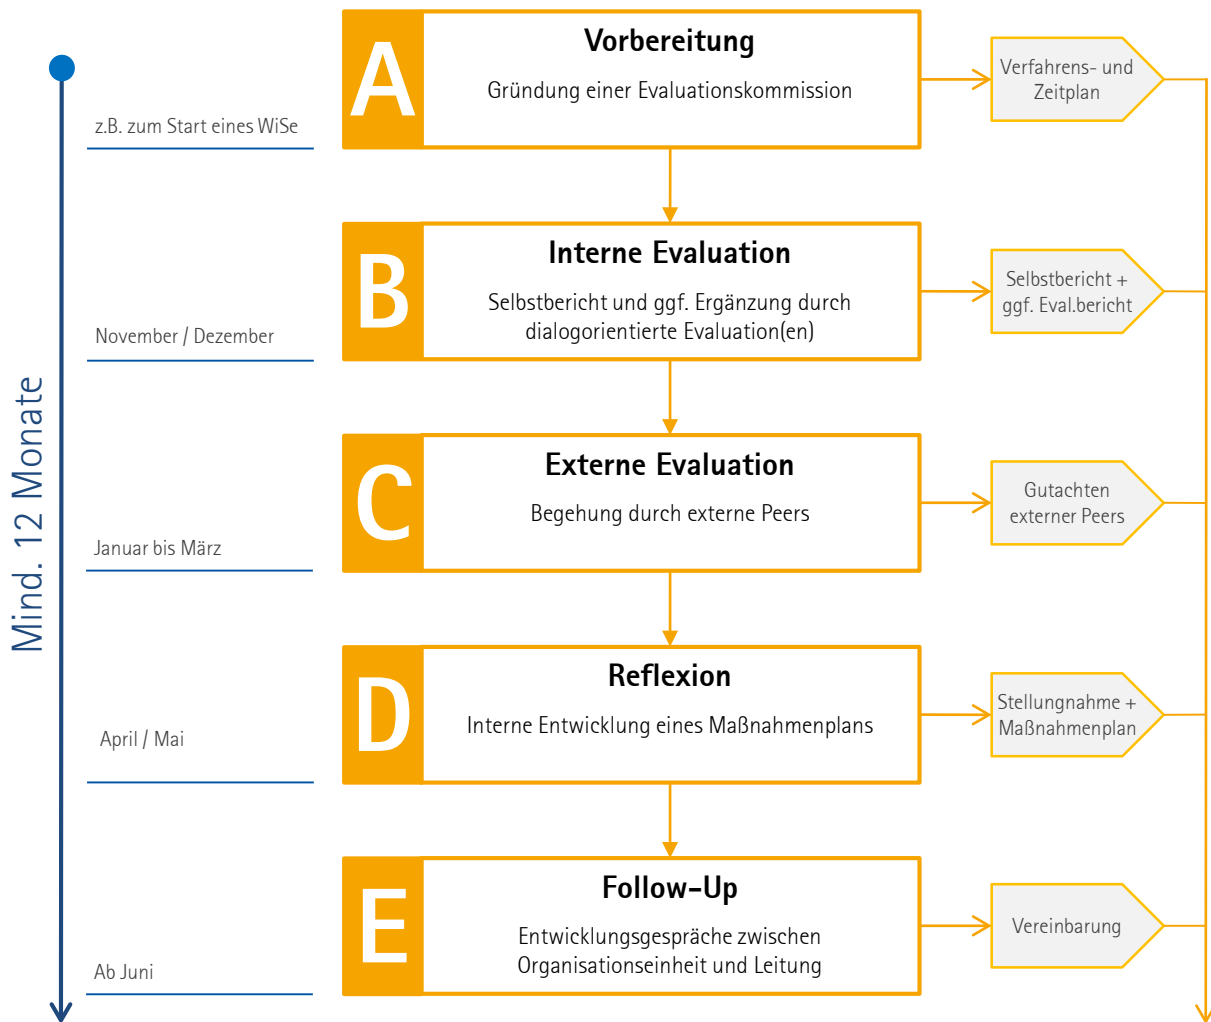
Mind. 12 Monate

z.B. zum Start eines WiSe

A
Vorbereitung
Gründung einer Evaluationskommission

Verfahrens- und Zeitplan

November / Dezember

B
Interne Evaluation
Selbstbericht und ggf. Ergänzung durch dialogorientierte Evaluation(en)

Selbstbericht + ggf. Eval.bericht

Januar bis März

C
Externe Evaluation
Begehung durch externe Peers

Gutachten externer Peers

April / Mai

D
Reflexion
Interne Entwicklung eines Maßnahmenplans

Stellungnahme + Maßnahmenplan

Ab Juni

E
Follow-Up
Entwicklungsgespräche zwischen Organisationseinheit und Leitung

Vereinbarung